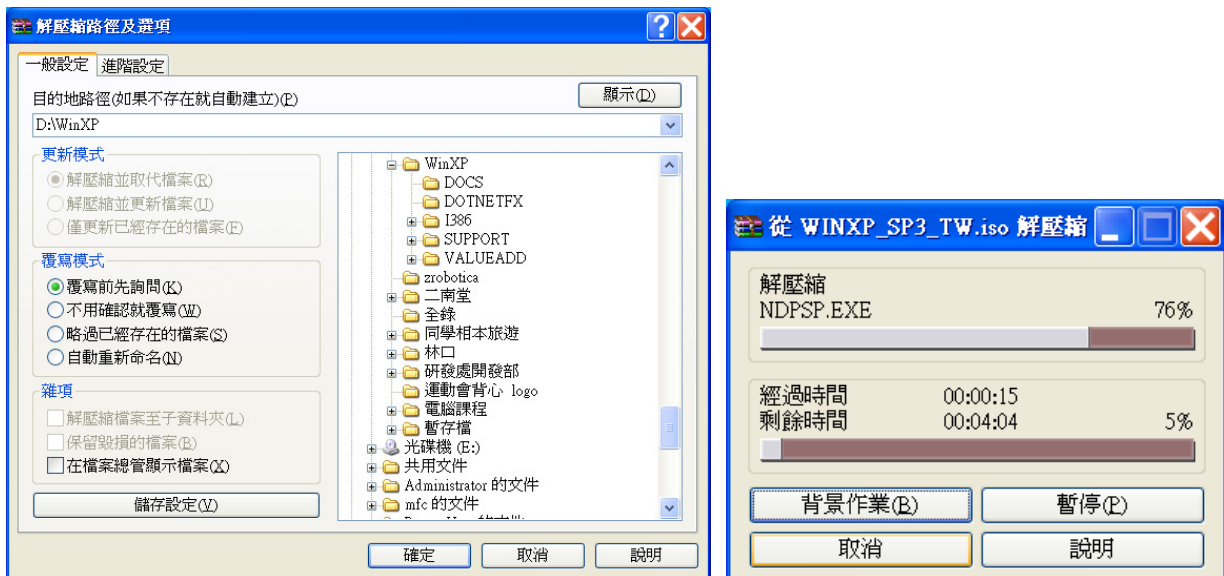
解壓縮路徑及選項

一般設定 進階設定

目的地路徑(如果不存在就自動建立)(P)
顯示(D)

D:\WinXP

更新模式
解壓縮並取代檔案(R)
解壓縮並更新檔案(U)
僅更新已經存在的檔案(F)

覆寫模式
覆寫前先詢問(K)
不用確認就覆寫(W)
略過已經存在的檔案(S)
自動重新命名(N)

雜項
解壓縮檔案至子資料夾(L)
保留毀損的檔案(B)
在檔案總管顯示檔案(X)

儲存設定(V)

WinXP
DOCS
DOTNETFX
I386
SUPPORT
VALUEADD
zrobotica
二南堂
全錄
同學相本旅遊
林口
研發處開發部
運動會背心 logo
電腦課程
暫存檔
光碟機 (E:)
共用文件
Administrator 的文件
mfc 的文件
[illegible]

確定 取消 說明

從 WINXP_SP3_TW.iso 解壓縮

解壓縮
NDPSP.EXE 76%

經過時間 00:00:15
剩餘時間 00:04:04 5%

背景作業(B) 暫停(P)
取消 說明